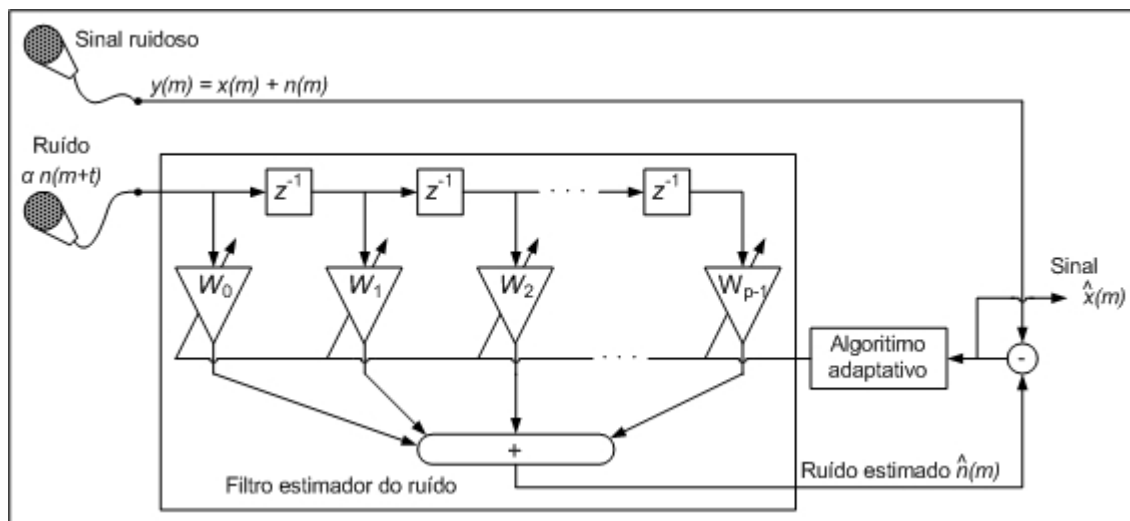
Sinal ruidoso

$y(m) = x(m) + n(m)$

Ruído
$\alpha\, n(m+t)$

$z^{-1}$

$z^{-1}$

. . .

$z^{-1}$

$W_0$

$W_1$

$W_2$

$W_{p-1}$

Sinal
$\hat{x}(m)$

. . .

Algoritimo adaptativo

-

+

Filtro estimador do ruído

Ruído estimado $\hat{n}(m)$